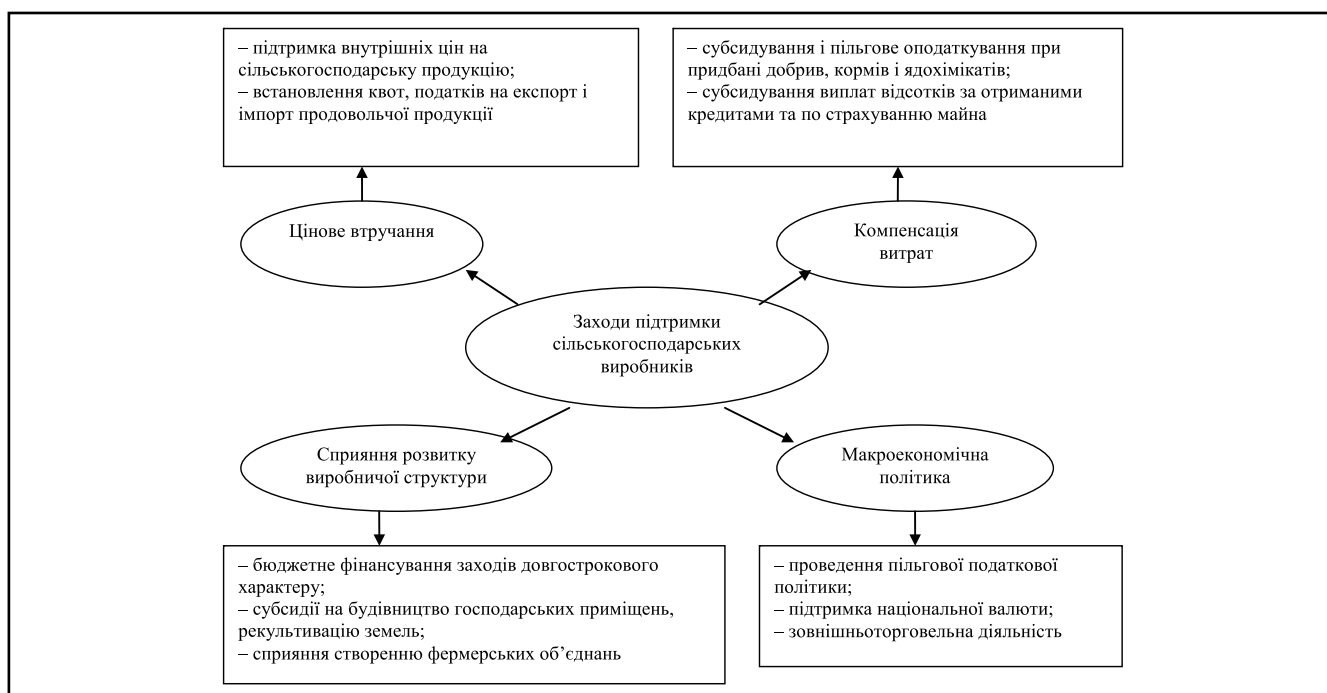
– підтримка внутрішніх цін на сільськогосподарську продукцію;
– встановлення квот, податків на експорт і імпорт продовольчої продукції

– субсидування і пільгове оподаткування при придбані добрив, кормів і ядохімікатів;
– субсидування виплат відсотків за отриманими кредитами та по страхуванню майна

Цінове втручання

Компенсація витрат

Заходи підтримки сільськогосподарських виробників

Сприяння розвитку виробничої структури

Макроекономічна політика

– бюджетне фінансування заходів довгострокового характеру;
– субсидії на будівництво господарських приміщень, рекультивацію земель;
– сприяння створенню фермерських об’єднань

– проведення пільгової податкової політики;
– підтримка національної валюти;
– зовнішньоторговельна діяльність